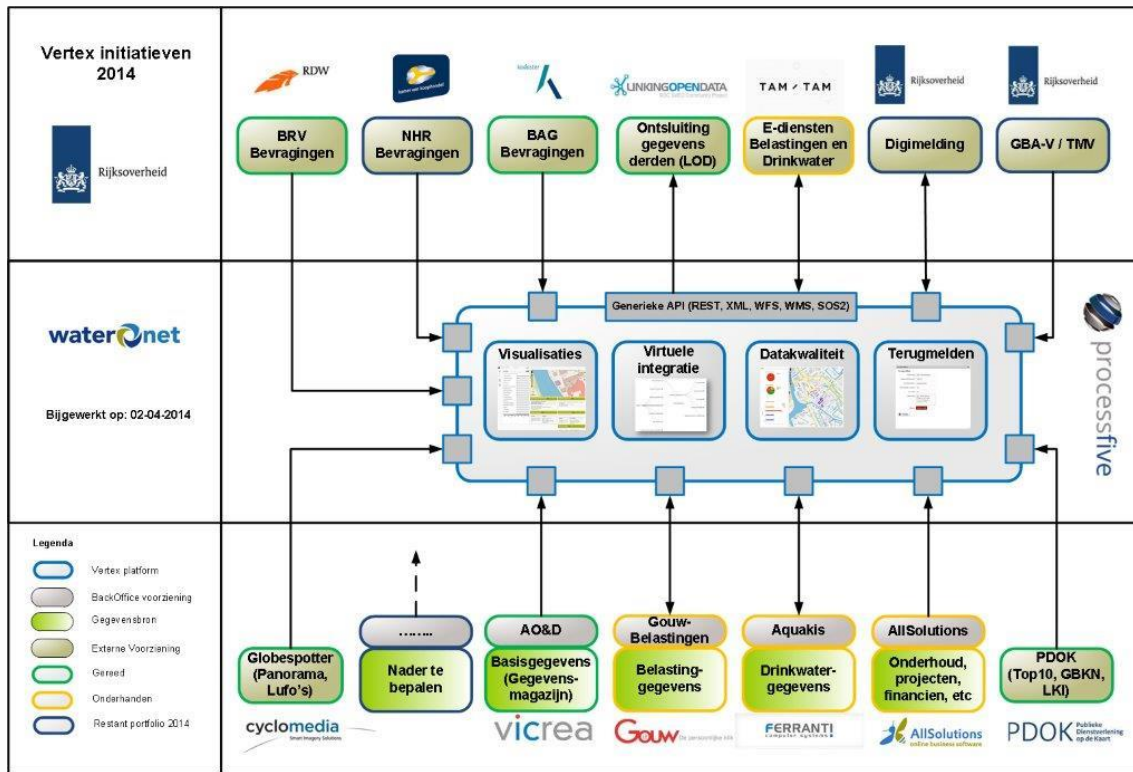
Vertex initiatieven 2014

Rijksoverheid

RDW

kadaster

LINKINGOPENDATA

TAM / TAM

Rijksoverheid

Rijksoverheid

BRV Bevragingen

NHR Bevragingen

BAG Bevragingen

Ontsluiting gegevens derden (LOD)

E-diensten Belastingen en Drinkwater

Digimelding

GBA-V / TMV

waternet

Bijgewerkt op: 02-04-2014

Generieke API (REST, XML, WFS, WMS, SOS2)

Visualisaties

Virtuele integratie

Datakwaliteit

Terugmelden

processfive

Legenda

Vertex platform

BackOffice voorziening

Gegevensbron

Externe Voorziening

Gereed

Onderhanden

Restant portfolio 2014

Globespotter (Panorama, Lufo's)

.......

Nader te bepalen

AO&D

Basisgegevens (Gegevens-magazijn)

Gouw-Belastingen

Belasting-gegevens

Aquakis

Drinkwater-gegevens

AllSolutions

Onderhoud, projecten, financien, etc

PDOK (Top10, GBKN, LKI)

cyclomedia Smart Imagery Solutions

vicrea

GOUW

FERRANTI computer systems

AllSolutions online business software

PDOK Publieke Dienstverlening op de Kaart